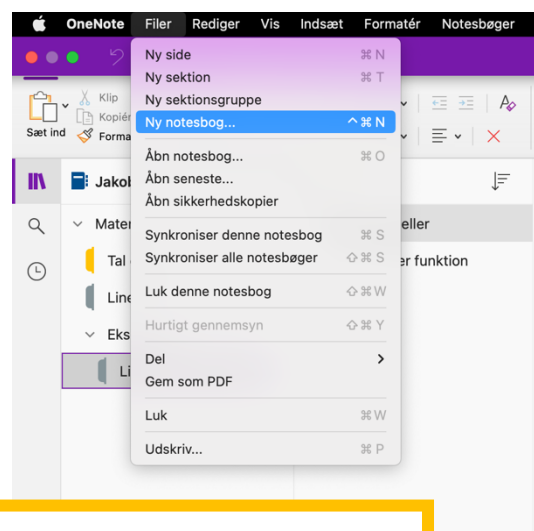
OneNote Filer Rediger Vis Indsæt Formatér Notesbøger

Ny side ⌘N
Ny sektion ⌘T
Ny sektionsgruppe
Ny notesbog... ^⌘N
Åbn notesbog... ⌘O
Åbn seneste...
Åbn sikkerhedskopier
Synkroniser denne notesbog ⌘S
Synkroniser alle notesbøger ⇧⌘S
Luk denne notesbog ⇧⌘W
Hurtigt gennemsyn ⇧⌘Y
Del
Gem som PDF
Luk ⌘W
Udskriv... ⌘P

Sæt ind
Klip
Kopiér
Forma

Jakob
Mate
Tal
Line
Eks
Li

eller
er funktion